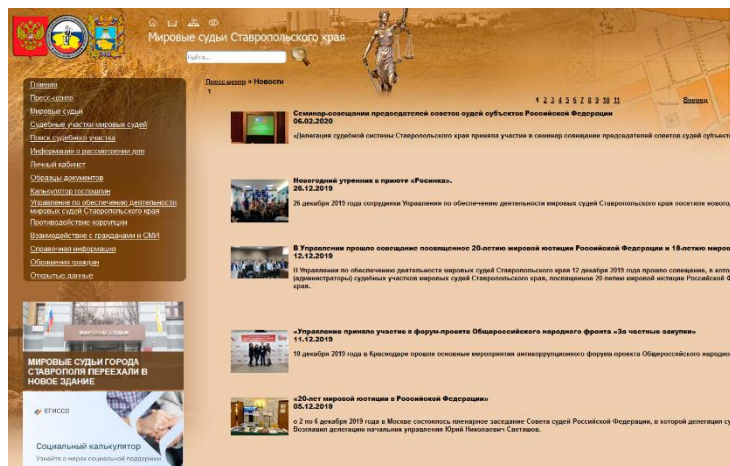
Мировые судьи Ставропольского края

Найти...

Главная
Пресс-центр
Мировые судьи
Судебные участки мировых судей
Поиск судебного участка
Информация о рассмотрении дел
Личный кабинет
Образцы документов
Калькулятор госпошлин
Управление по обеспечению деятельности мировых судей Ставропольского края
Противодействие коррупции
Взаимодействие с гражданами и СМИ
Справочная информация
Обращения граждан
Открытые данные

МИРОВЫЕ СУДЬИ
МИРОВЫЕ СУДЬИ ГОРОДА СТАВРОПОЛЯ ПЕРЕЕХАЛИ В НОВОЕ ЗДАНИЕ

ЕГИССО
Социальный калькулятор
Узнайте о мерах социальной поддержки

Пресс-центр » Новости
1

1 2 3 4 5 6 7 8 9 10 11 Вперед

Семинар-совещании председателей советов судей субъектов Российской Федерации
06.02.2020
«Делегация судебной системы Ставропольского края приняла участие в семинар совещании председателей советов судей субъекто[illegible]

Новогодний утренник в приюте «Росинка».
26.12.2019
26 декабря 2019 года сотрудники Управления по обеспечению деятельности мировых судей Ставропольского края посетили новогод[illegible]

В Управлении прошло совещание посвященное 20-летию мировой юстиции Российской Федерации и 18-летию миров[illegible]
12.12.2019
В Управлении по обеспечению деятельности мировых судей Ставропольского края 12 декабря 2019 года прошло совещание, в кото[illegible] (администраторы) судебных участков мировых судей Ставропольского края, посвященное 20-летию мировой юстиции Российской Ф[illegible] края.

«Управление приняло участие в форум-проекте Общероссийского народного фронта «За честные закупки»
11.12.2019
10 декабря 2019 года в Краснодаре прошли основные мероприятия антикоррупционного форума проекта Общероссийского народно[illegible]

«20-лет мировой юстиции в Российской Федерации»
05.12.2019
с 2 по 6 декабря 2019 года в Москве состоялось пленарное заседание Совета судей Российской Федерации, в которой делегация су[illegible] Возглавил делегацию начальник управления Юрий Николаевич Светашов.